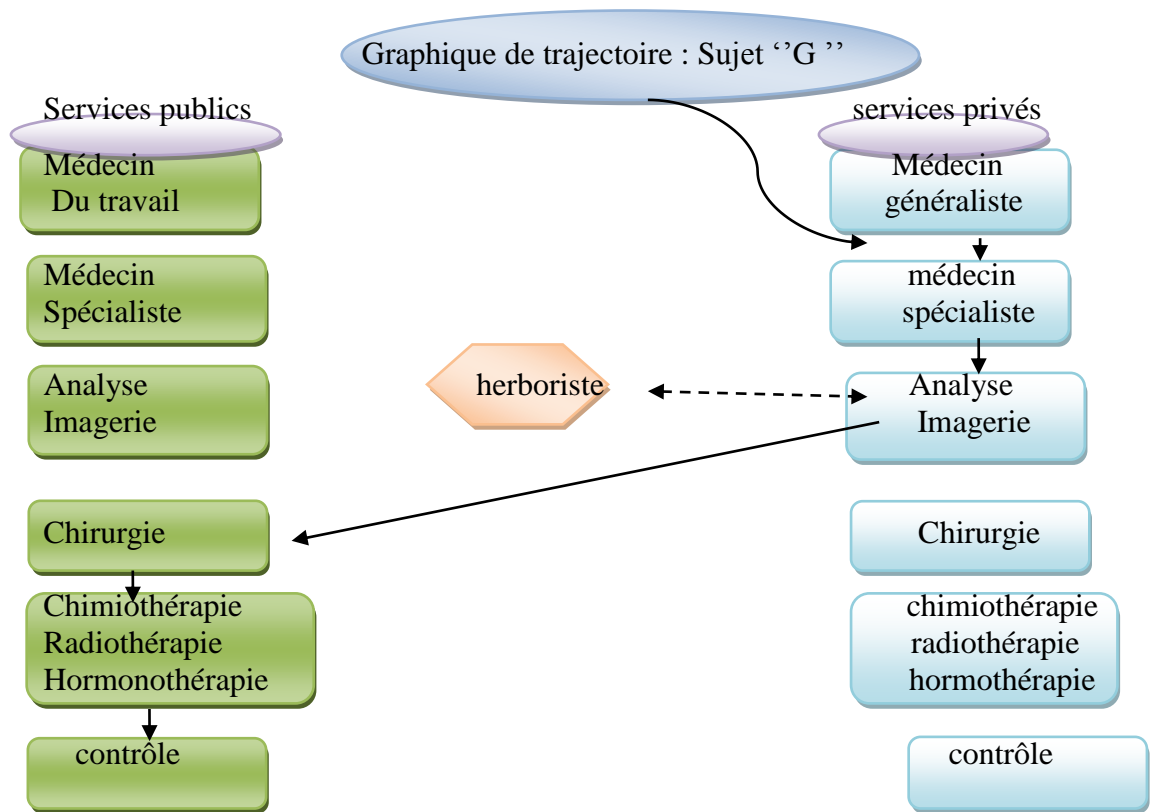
Graphique de trajectoire : Sujet ''G ''

Services publics

Médecin
Du travail

Médecin
Spécialiste

Analyse
Imagerie

Chirurgie

Chimiothérapie
Radiothérapie
Hormonothérapie

contrôle

herboriste

services privés

Médecin
généraliste

médecin
spécialiste

Analyse
Imagerie

Chirurgie

chimiothérapie
radiothérapie
hormothérapie

contrôle